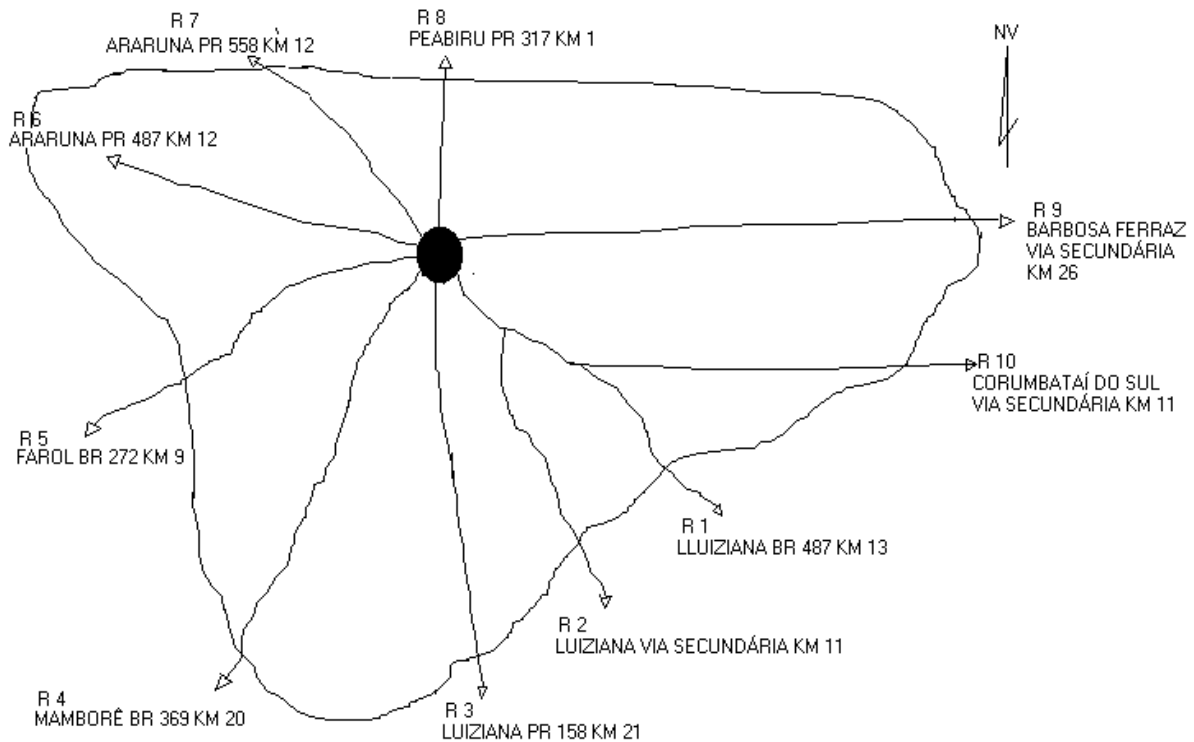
R 7
ARARUNA PR 558 KM 12

R 8
PEABIRU PR 317 KM 1

NV

R 6
ARARUNA PR 487 KM 12

R 9
BARBOSA FERRAZ
VIA SECUNDÁRIA
KM 26

R 10
CORUMBATAÍ DO SUL
VIA SECUNDÁRIA KM 11

R 5
FAROL BR 272 KM 9

R 1
LLUIZIANA BR 487 KM 13

R 2
LUIZIANA VIA SECUNDÁRIA KM 11

R 4
MAMBORÊ BR 369 KM 20

R 3
LUIZIANA PR 158 KM 21